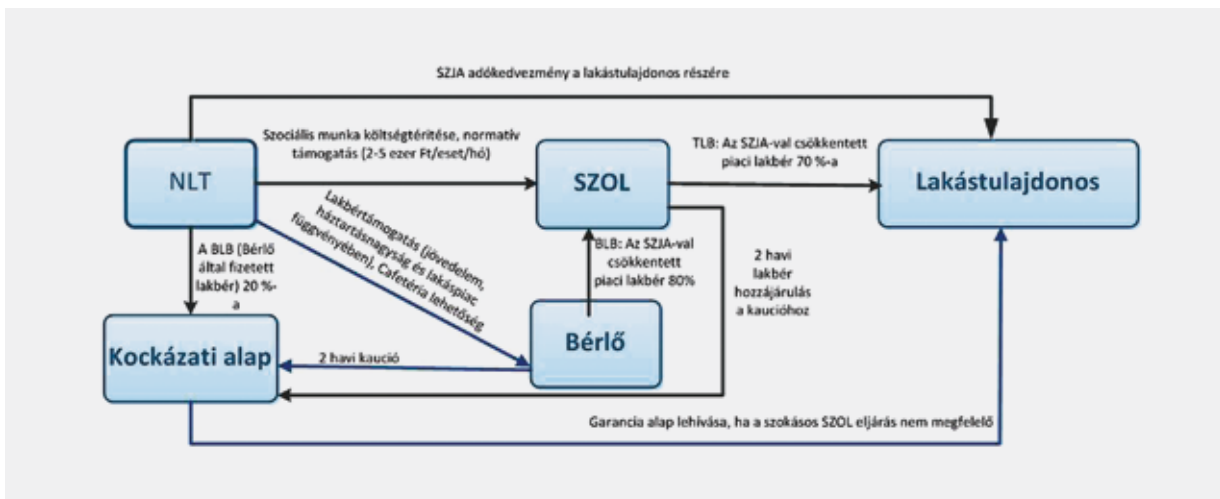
SZJA adókedvezmény a lakástulajdonos részére

Szociális munka költségtérítése, normatív támogatás (2-5 ezer Ft/eset/hó)

NLT

SZOL

TLB: Az SZJA-val csökkentett piaci lakbér 70 %-a

Lakástulajdonos

Lakbértámogatás (jövedelem, háztartásnagyság és lakáspiac függvényében), Cafetéria lehetőség

A BLB (Bérlő által fizetett lakbér) 20 %-a

BLB: Az SZJA-val csökkentett piaci lakbér 80%

2 havi lakbér hozzájárulás a kaucióhoz

Bérlő

Kockázati alap

2 havi kaució

Garancia alap lehívása, ha a szokásos SZOL eljárás nem megfelelő